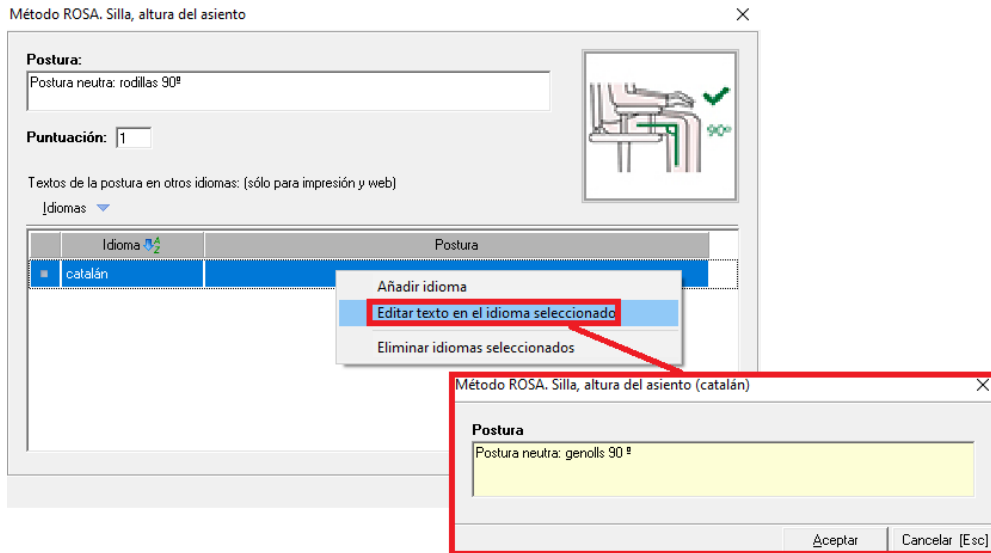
Método ROSA. Silla, altura del asiento

Postura:
Postura neutra: rodillas 90º

Puntuación: 1

Textos de la postura en otros idiomas: (sólo para impresión y web)

Idiomas

| | Idioma | Postura |
|---|---|---|
| | catalán | |

Añadir idioma
Editar texto en el idioma seleccionado
Eliminar idiomas seleccionados

90º

Método ROSA. Silla, altura del asiento (catalán)

Postura
Postura neutra: genolls 90 º

Aceptar
Cancelar [Esc]